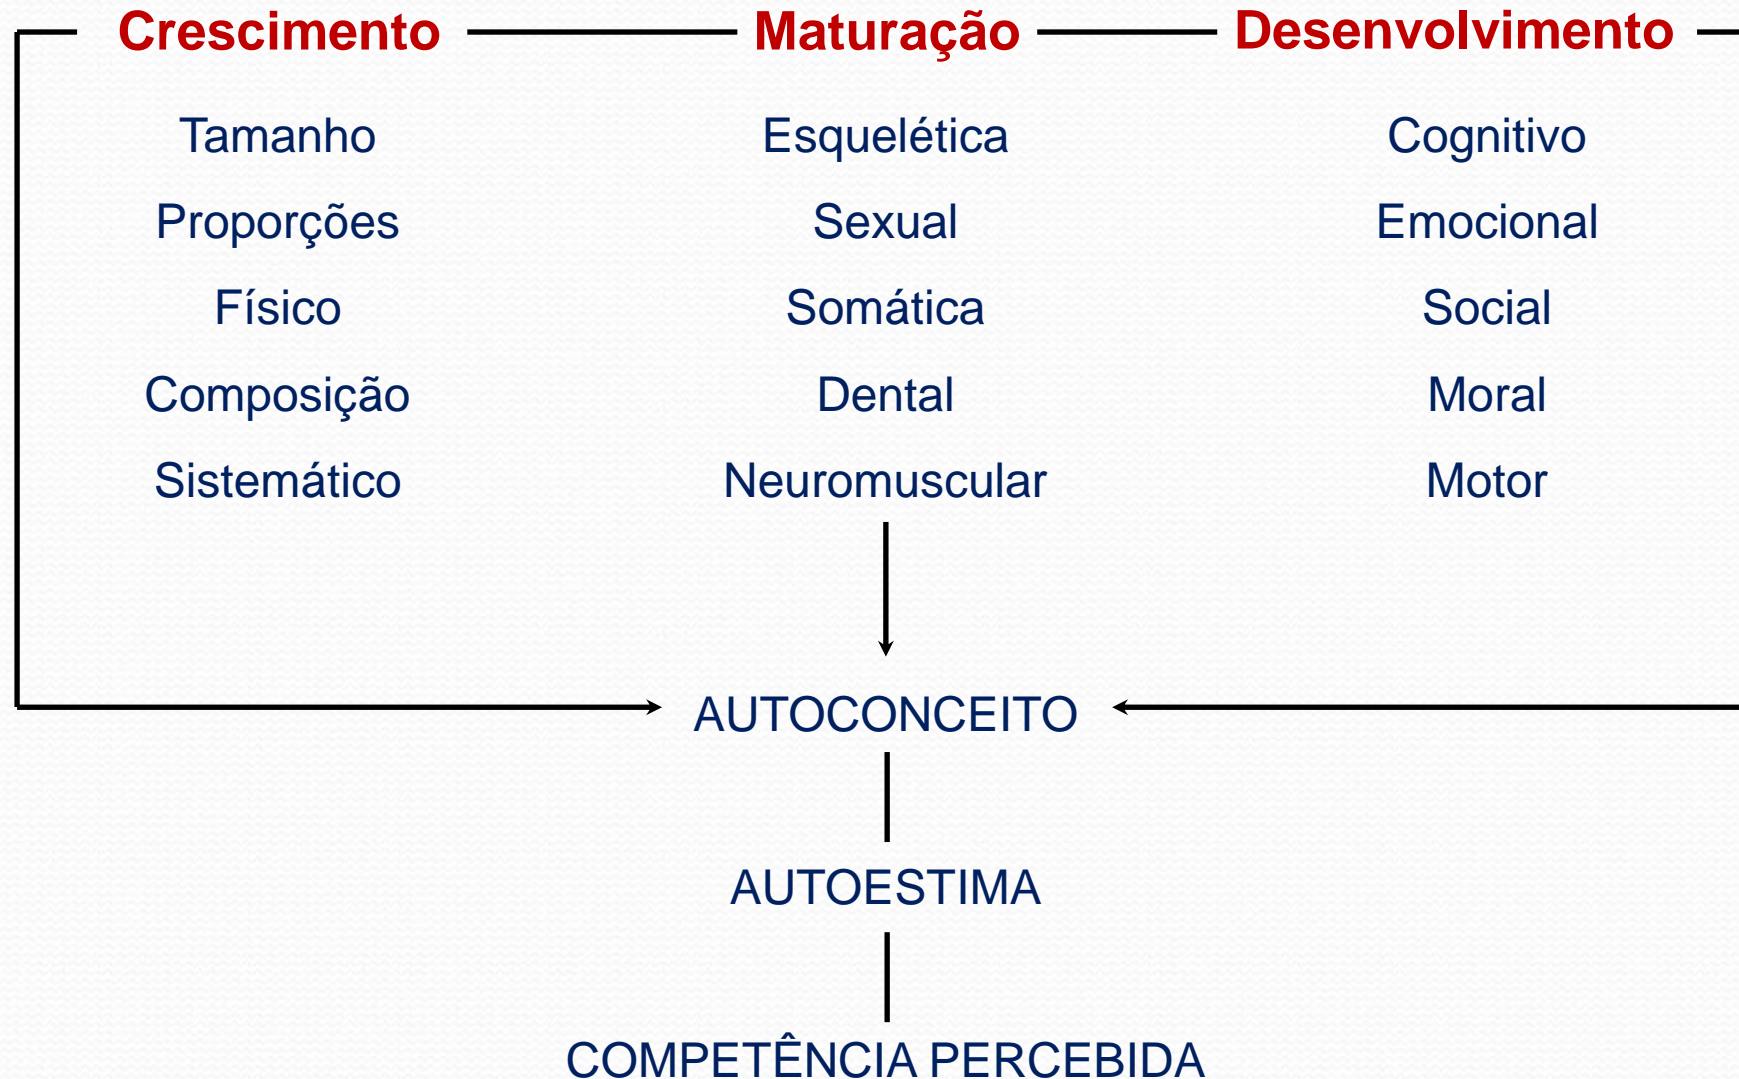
Crescimento Maturação Desenvolvimento

Tamanho
Proporções
Físico
Composição
Sistemático

Esquelética
Sexual
Somática
Dental
Neuromuscular

Cognitivo
Emocional
Social
Moral
Motor

AUTOCONCEITO

AUTOESTIMA

COMPETÊNCIA PERCEBIDA